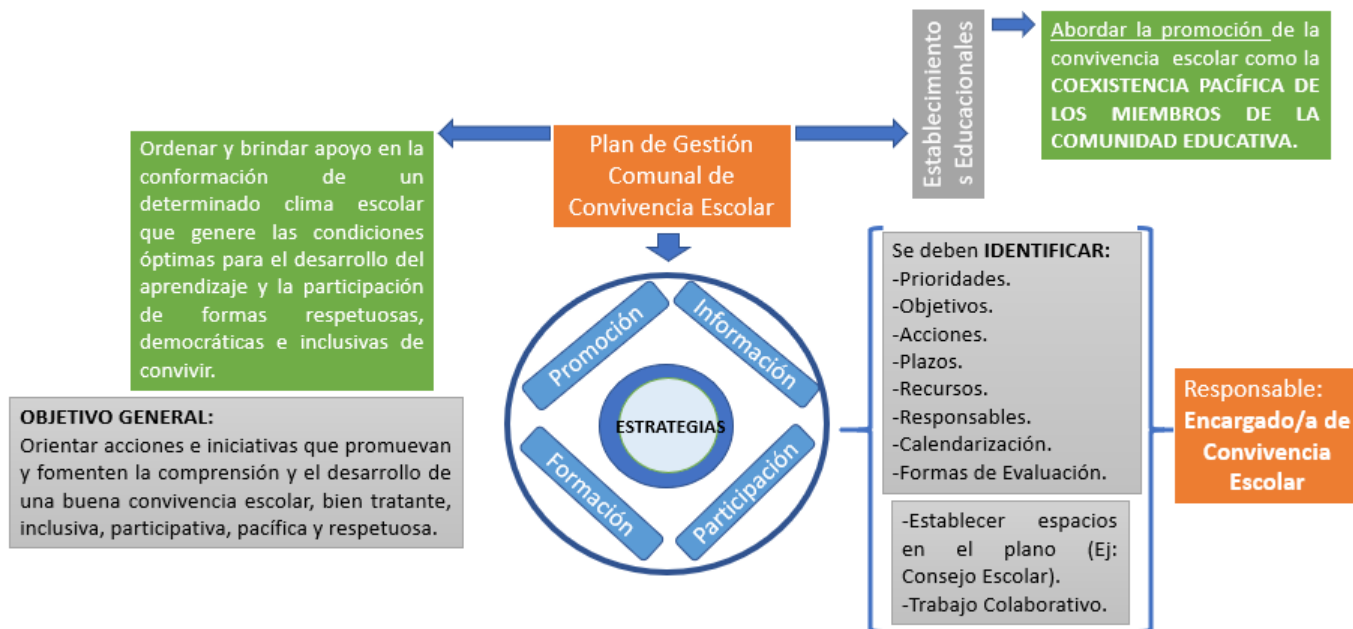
Plan de Gestión Comunal de Convivencia Escolar

Ordenar y brindar apoyo en la conformación de un determinado clima escolar que genere las condiciones óptimas para el desarrollo del aprendizaje y la participación de formas respetuosas, democráticas e inclusivas de convivir.

Establecimiento s Educacionales

Abordar la promoción de la convivencia escolar como la COEXISTENCIA PACÍFICA DE LOS MIEMBROS DE LA COMUNIDAD EDUCATIVA.

OBJETIVO GENERAL:
Orientar acciones e iniciativas que promuevan y fomenten la comprensión y el desarrollo de una buena convivencia escolar, bien tratante, inclusiva, participativa, pacífica y respetuosa.

Promoción
Información
ESTRATEGIAS
Formación
Participación

Se deben IDENTIFICAR:
-Prioridades.
-Objetivos.
-Acciones.
-Plazos.
-Recursos.
-Responsables.
-Calendarización.
-Formas de Evaluación.

-Establecer espacios en el plano (Ej: Consejo Escolar).
-Trabajo Colaborativo.

Responsable: Encargado/a de Convivencia Escolar